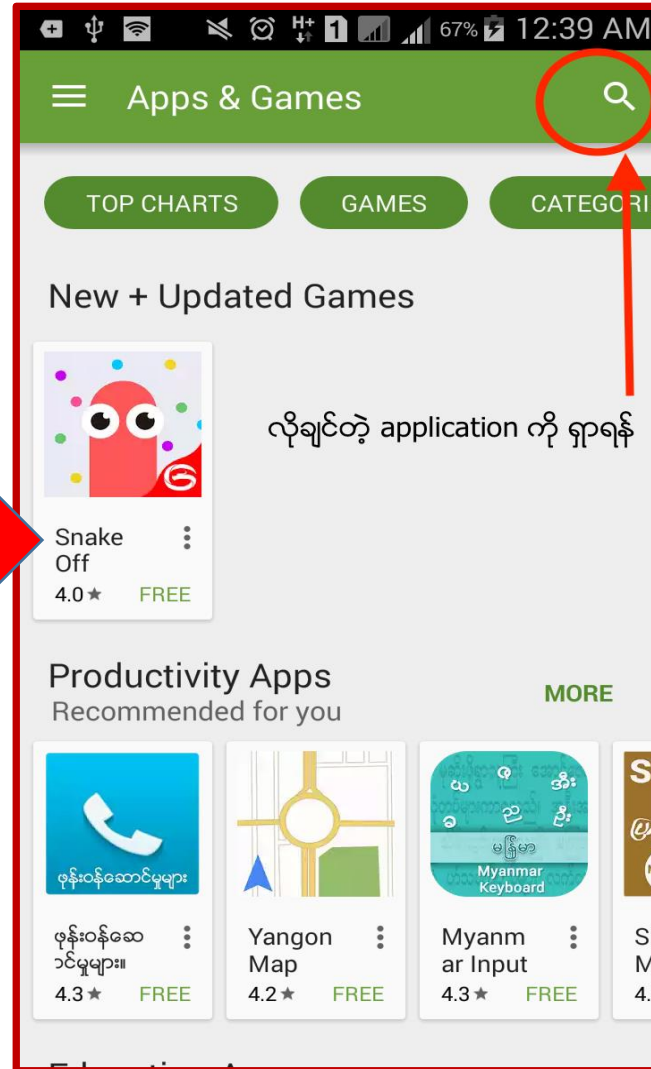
67% 12:39 AM

Apps & Games

TOP CHARTS
GAMES
CATEGORI

New + Updated Games

လိုချင်တဲ့ application ကို ရှာရန်

Snake Off
4.0★ FREE

Productivity Apps
Recommended for you
MORE

ဖုန်းဝန်ဆောင်မှုများ

ဖုန်းဝန်ဆောင်မှုများ။
4.3★ FREE

Yangon Map
4.2★ FREE

မြန်မာ
Myanmar Keyboard

Myanmar Input
4.3★ FREE

S
S
M
4.